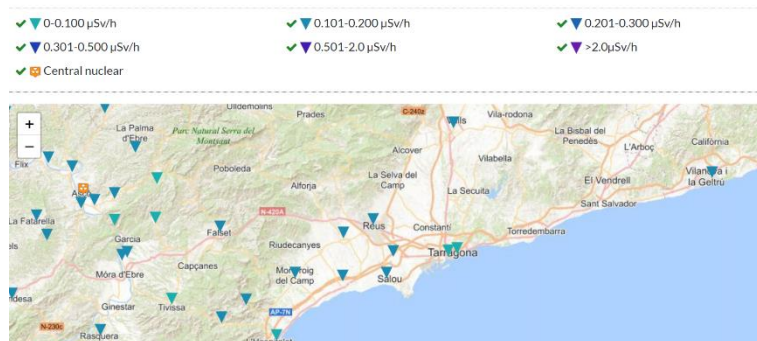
0-0.100 µSv/h
0.101-0.200 µSv/h
0.201-0.300 µSv/h
0.301-0.500 µSv/h
0.501-2.0 µSv/h
>2.0µSv/h
Central nuclear

+
−
Ulldemolins
Prades
C-240z
Valls
Vila-rodona
La Bisbal del Penedès
Califòrnia
La Palma d'Ebre
Parc Natural Serra del Montsant
Alcover
L'Arboç
Flix
Vilabella
Poboleda
La Selva del Camp
El Vendrell
Vilanova i la Geltrú
Alforja
La Secuita
Ascó
Sant Salvador
N-420A
La Fatarella
Constantí
Torredembarra
Falset
Reus
Garcia
Riudecanyes
Tarragona
Móra d'Ebre
Capçanes
Mont-roig del Camp
Salou
Ginestar
Tivissa
AP-7N
N-230c
Rasquera